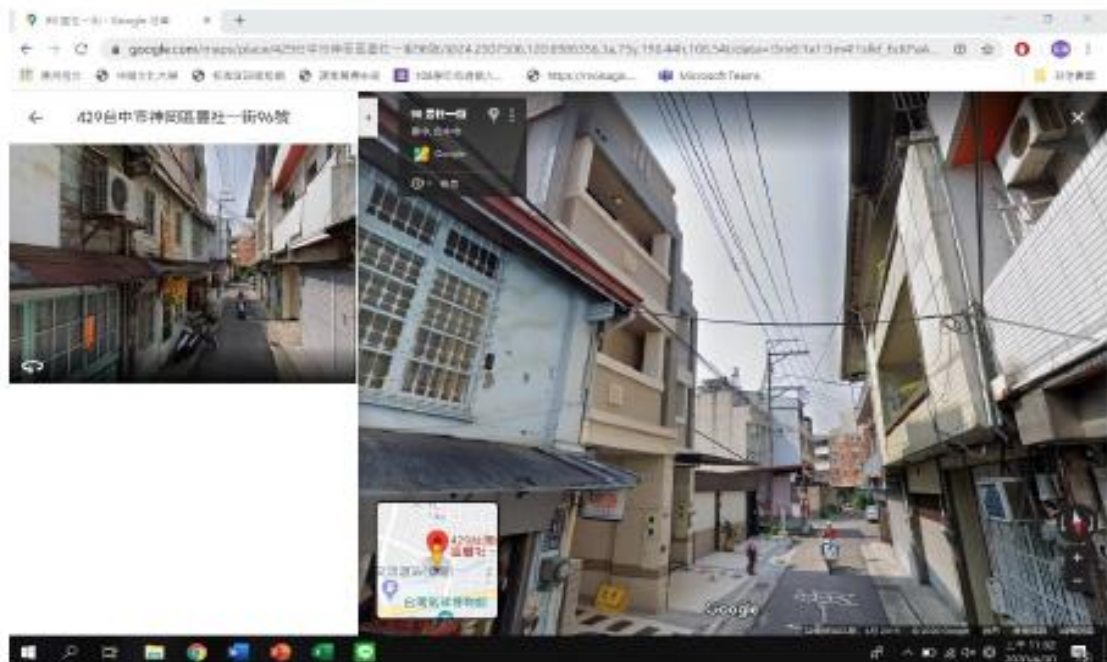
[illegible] - Google 地圖 × +

← → C google.com/maps/place/429台中市神岡區豐社一街96號/@24.2307506,120.6590356,3a,75y,155.44h,100.54t/data=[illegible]

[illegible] Microsoft Teams

← 429台中市神岡區豐社一街96號

豐社一街
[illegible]
Google

429台中市神岡區豐社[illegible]

台灣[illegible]博物館

Google

上午 11:02
2020/6/30